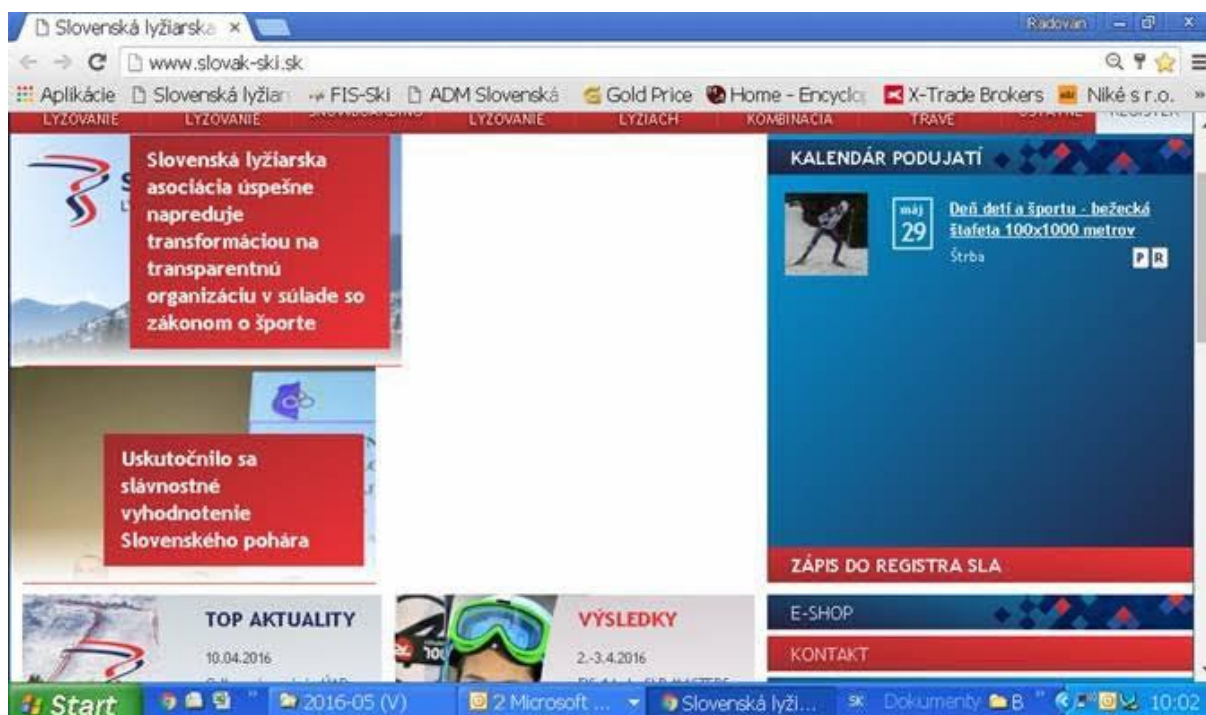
Slovenská lyžiarska ×
Radovan
www.slovak-ski.sk
Aplikácie Slovenská lyžiar FIS-Ski ADM Slovenská Gold Price Home - Encyclo X-Trade Brokers Niké s r.o. »
LYŽOVANIE LYŽOVANIE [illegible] LYŽOVANIE LYŽIACH KOMBINÁCIA TRÁVE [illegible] REGISTER

Slovenská lyžiarska asociácia úspešne napreduje transformáciou na transparentnú organizáciu v súlade so zákonom o športe

Uskutočnilo sa slávnostné vyhodnotenie Slovenského pohára

KALENDÁR PODUJATÍ
máj 29
Deň detí a športu - bežecká štafeta 100x1000 metrov
Štrba
P R

ZÁPIS DO REGISTRA SLA

TOP AKTUALITY
10.04.2016

VÝSLEDKY
2.-3.4.2016

E-SHOP
KONTAKT

Start 2016-05 (V) 2 Microsoft ... Slovenská lyži... SK Dokumenty B 10:02